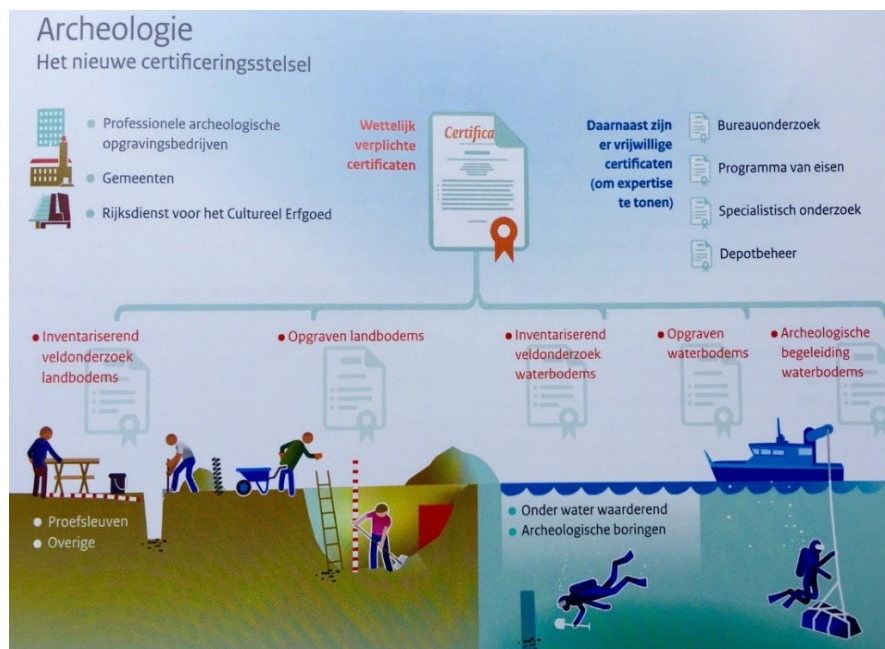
Archeologie
Het nieuwe certificeringsstelsel

Professionele archeologische opgravingsbedrijven
Gemeenten
Rijksdienst voor het Cultureel Erfgoed

Wettelijk verplichte certificaten

Certifica

Daarnaast zijn er vrijwillige certificaten (om expertise te tonen)

Bureauonderzoek
Programma van eisen
Specialistisch onderzoek
Depotbeheer

Inventariserend veldonderzoek landbodems

Opgraven landbodems

Inventariserend veldonderzoek waterbodems

Opgraven waterbodems

Archeologische begeleiding waterbodems

Proefsleuven
Overige

Onder water waarderend
Archeologische boringen